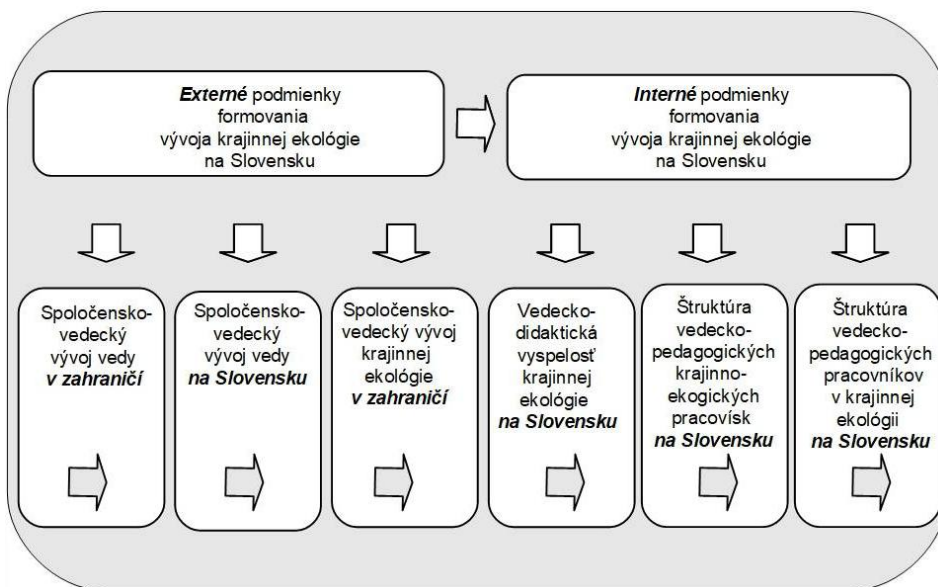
***Externé*** podmienky formovania vývoja krajinnej ekológie na Slovensku

***Interné*** podmienky formovania vývoja krajinnej ekológie na Slovensku

Spoločensko-vedecký vývoj vedy ***v zahraničí***

Spoločensko-vedecký vývoj vedy ***na Slovensku***

Spoločensko-vedecký vývoj krajinnej ekológie ***v zahraničí***

Vedecko-didaktická vyspelosť krajinnej ekológie ***na Slovensku***

Štruktúra vedecko-pedagogických krajinno-ekogických pracovísk ***na Slovensku***

Štruktúra vedecko-pedagogických pracovníkov v krajinnej ekológii ***na Slovensku***